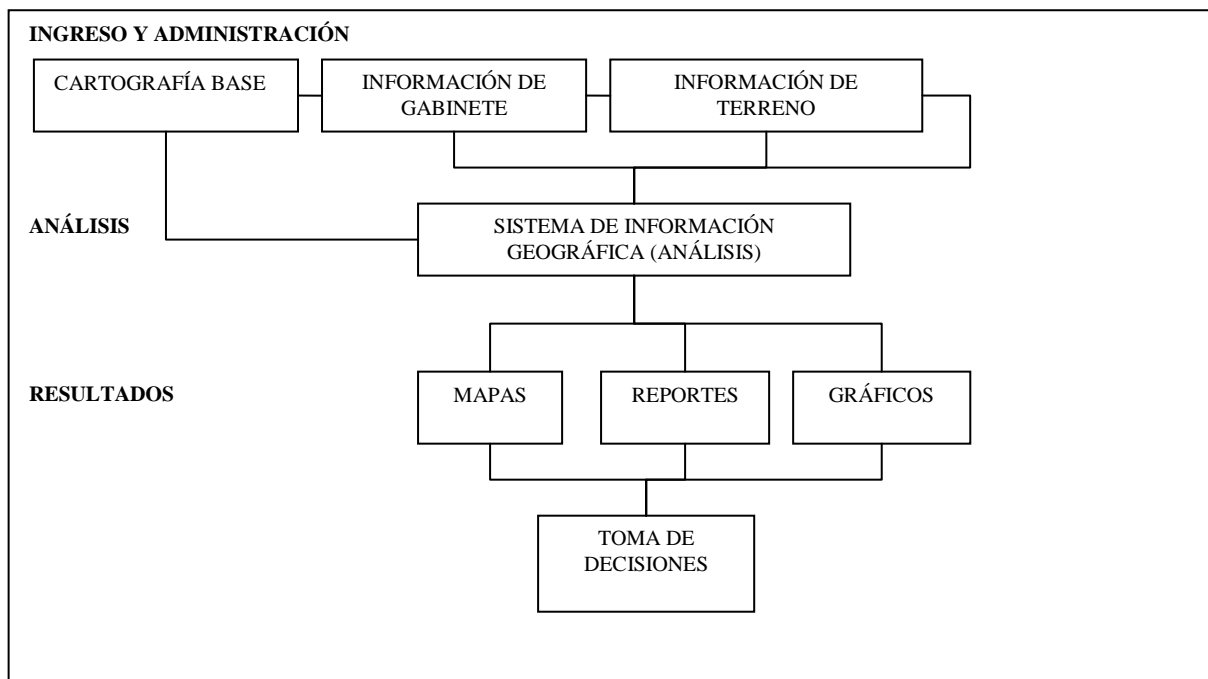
INGRESO Y ADMINISTRACIÓN

CARTOGRAFÍA BASE

INFORMACIÓN DE GABINETE

INFORMACIÓN DE TERRENO

ANÁLISIS

SISTEMA DE INFORMACIÓN GEOGRÁFICA (ANÁLISIS)

RESULTADOS

MAPAS

REPORTES

GRÁFICOS

TOMA DE DECISIONES